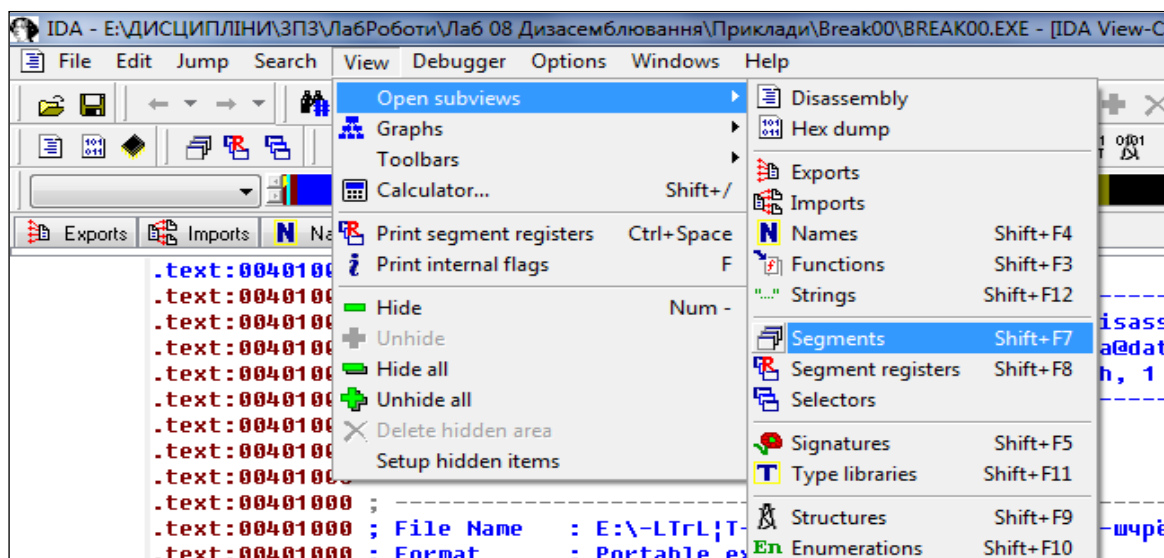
IDA - E:\ДИСЦИПЛІНИ\ЗПЗ\ЛабРоботи\Лаб 08 Дизасемблювання\Приклади\Break00\BREAK00.EXE - [IDA View-C

File Edit Jump Search View Debugger Options Windows Help

Exports Imports Na

Open subviews
Graphs
Toolbars
Calculator... Shift+/
Print segment registers Ctrl+Space
Print internal flags F
Hide Num -
Unhide
Hide all
Unhide all
Delete hidden area
Setup hidden items

Disassembly
Hex dump
Exports
Imports
Names Shift+F4
Functions Shift+F3
Strings Shift+F12
Segments Shift+F7
Segment registers Shift+F8
Selectors
Signatures Shift+F5
Type libraries Shift+F11
Structures Shift+F9
Enumerations Shift+F10

.text:0040100
.text:0040100
.text:0040100
.text:0040100
.text:0040100
.text:0040100
.text:0040100
.text:0040100
.text:0040100
.text:00401000 ; -----
.text:00401000 ; File Name : E:\-LTrL¦T-
.text:00401000 ; Format : Portable ex

isass
a@dat
h, 1
-шчрё